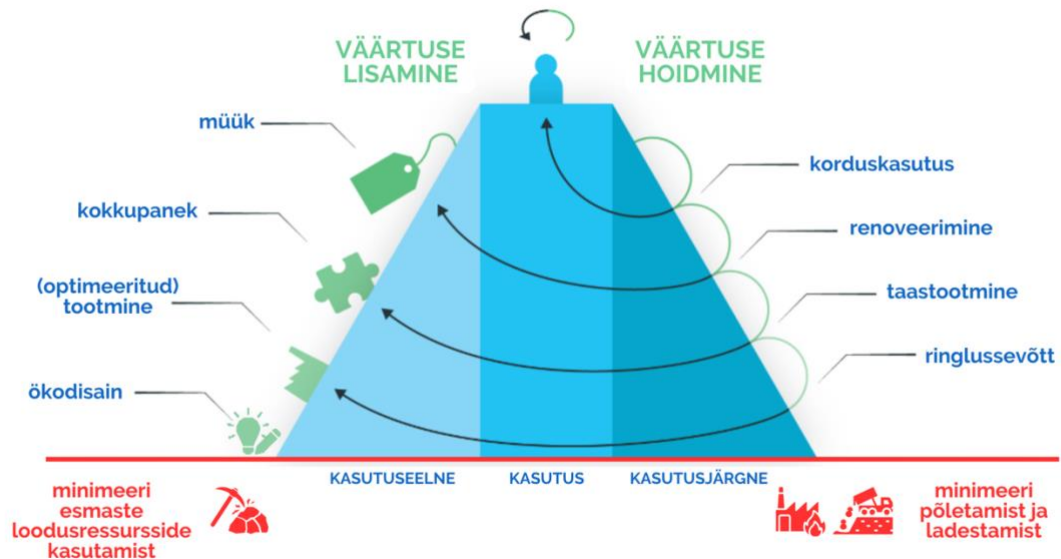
VÄÄRTUSE LISAMINE

VÄÄRTUSE HOIDMINE

müük

kokkupanek

(optimeeritud) tootmine

ökodisain

korduskasutus

renoveerimine

taastootmine

ringlussevõtt

KASUTUSEELNE

KASUTUS

KASUTUSJÄRGNE

minimeeri esmaste loodusressursside kasutamist

minimeeri põletamist ja ladestamist